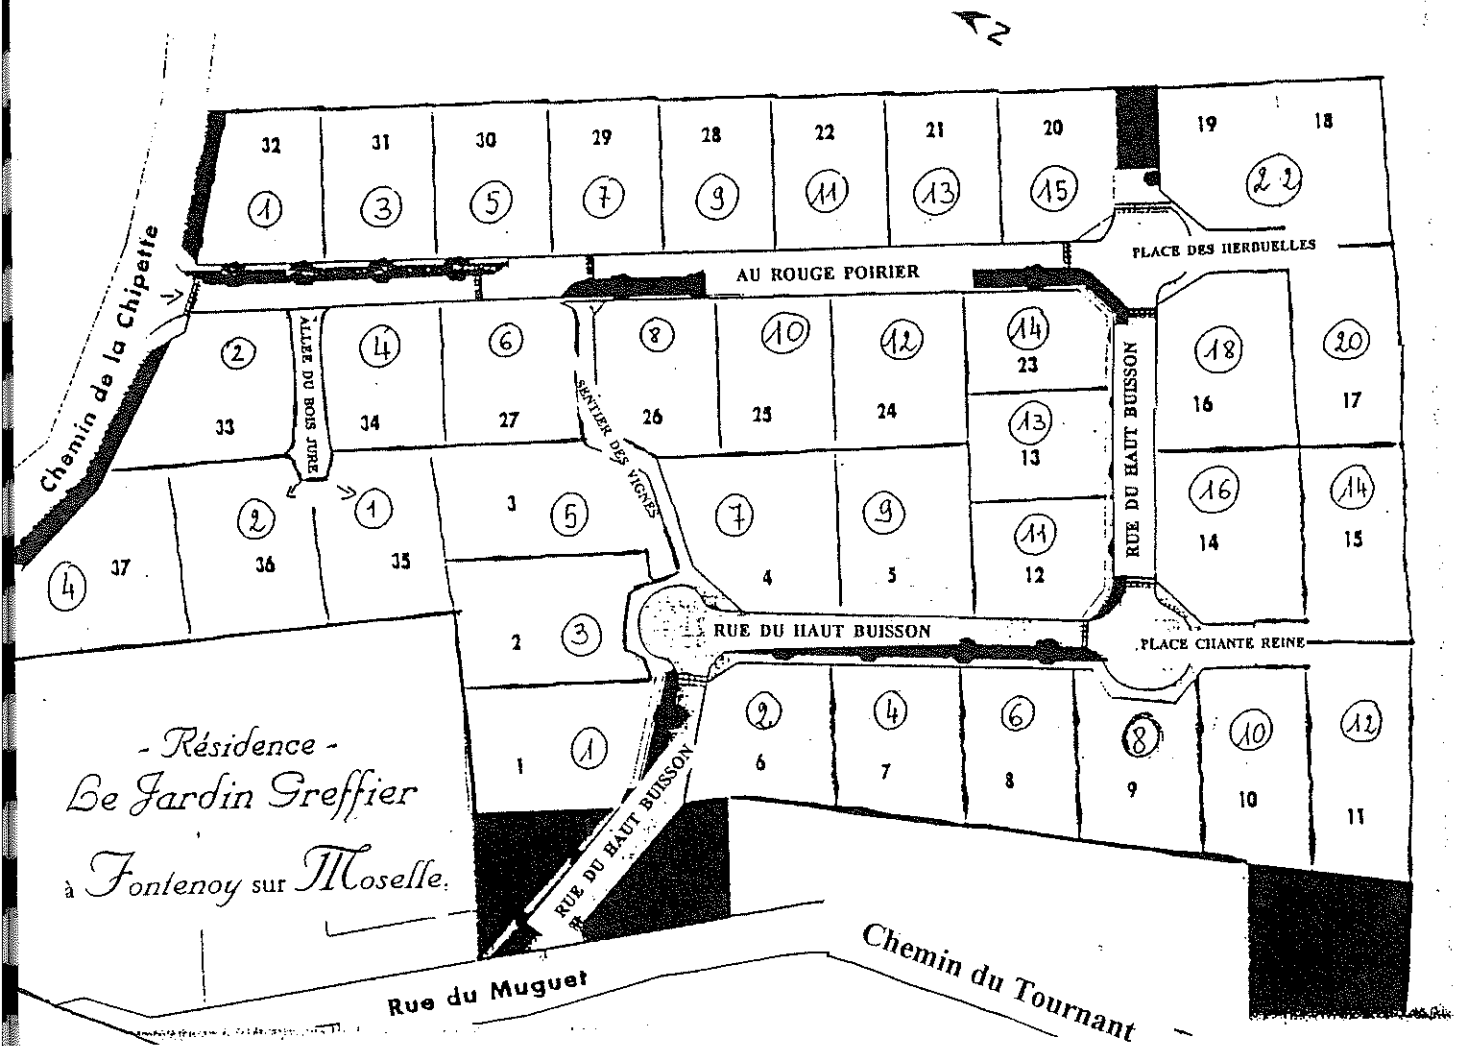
N

32 31 30 29 28 22 21 20 19 18

1 3 5 7 9 11 13 15 22

PLACE DES HERBUELLES

AU ROUGE POIRIER

Chemin de la Chipette

ALLEE DU BOIS JURE

SENTIER DES VIGNES

RUE DU HAUT BUISSON

2 4 6 8 10 12 14 18 20

33 34 27 26 25 24 23 16 17

13
13

16 14
14 15

2 1 3 5 7 9 11
37 36 35 4 5 12

4

RUE DU HAUT BUISSON

PLACE CHANTE REINE

2 3

1 1

2 4 6 8 10 12
6 7 8 9 10 11

RUE DU HAUT BUISSON

- Résidence -
Le Jardin Greffier
à Fontenoy sur Moselle.

Rue du Muguet

Chemin du Tournant